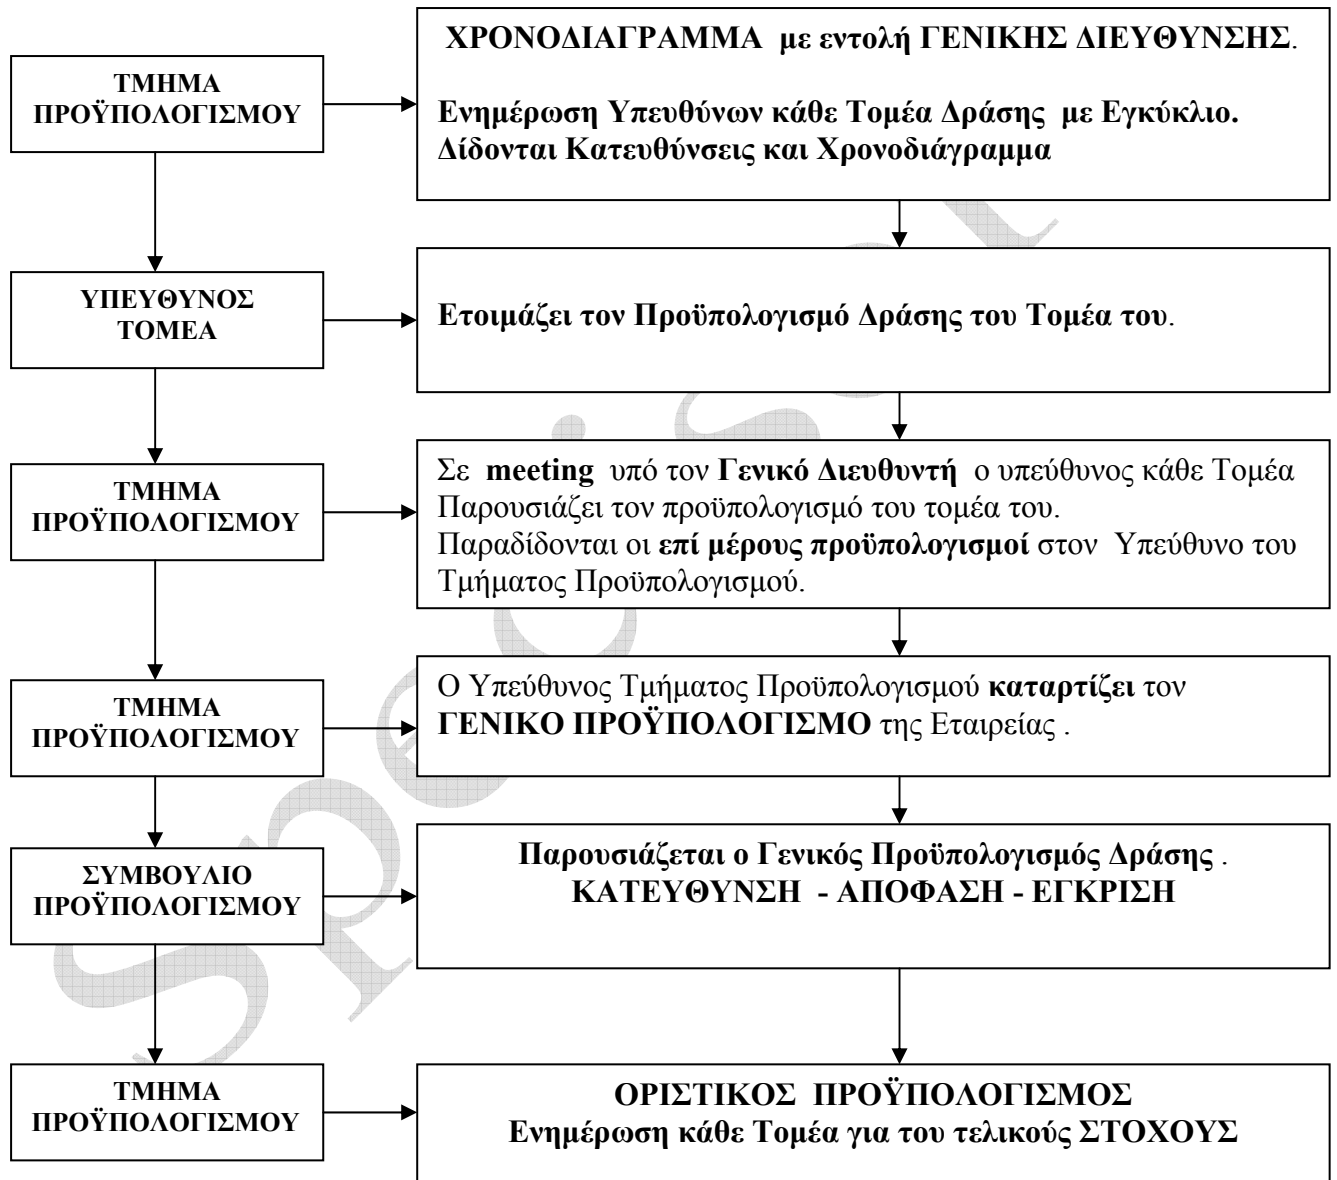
ΤΜΗΜΑ ΠΡΟΫΠΟΛΟΓΙΣΜΟΥ

ΧΡΟΝΟΔΙΑΓΡΑΜΜΑ με εντολή ΓΕΝΙΚΗΣ ΔΙΕΥΘΥΝΣΗΣ.

Ενημέρωση Υπευθύνων κάθε Τομέα Δράσης με Εγκύκλιο. Δίδονται Κατευθύνσεις και Χρονοδιάγραμμα

ΥΠΕΥΘΥΝΟΣ ΤΟΜΕΑ

Ετοιμάζει τον Προϋπολογισμό Δράσης του Τομέα του.

ΤΜΗΜΑ ΠΡΟΫΠΟΛΟΓΙΣΜΟΥ

Σε meeting υπό τον Γενικό Διευθυντή ο υπεύθυνος κάθε Τομέα Παρουσιάζει τον προϋπολογισμό του τομέα του.
Παραδίδονται οι επί μέρους προϋπολογισμοί στον Υπεύθυνο του Τμήματος Προϋπολογισμού.

ΤΜΗΜΑ ΠΡΟΫΠΟΛΟΓΙΣΜΟΥ

Ο Υπεύθυνος Τμήματος Προϋπολογισμού καταρτίζει τον ΓΕΝΙΚΟ ΠΡΟΫΠΟΛΟΓΙΣΜΟ της Εταιρείας .

ΣΥΜΒΟΥΛΙΟ ΠΡΟΫΠΟΛΟΓΙΣΜΟΥ

Παρουσιάζεται ο Γενικός Προϋπολογισμός Δράσης .
ΚΑΤΕΥΘΥΝΣΗ - ΑΠΟΦΑΣΗ - ΕΓΚΡΙΣΗ

ΤΜΗΜΑ ΠΡΟΫΠΟΛΟΓΙΣΜΟΥ

ΟΡΙΣΤΙΚΟΣ ΠΡΟΫΠΟΛΟΓΙΣΜΟΣ
Ενημέρωση κάθε Τομέα για του τελικούς ΣΤΟΧΟΥΣ